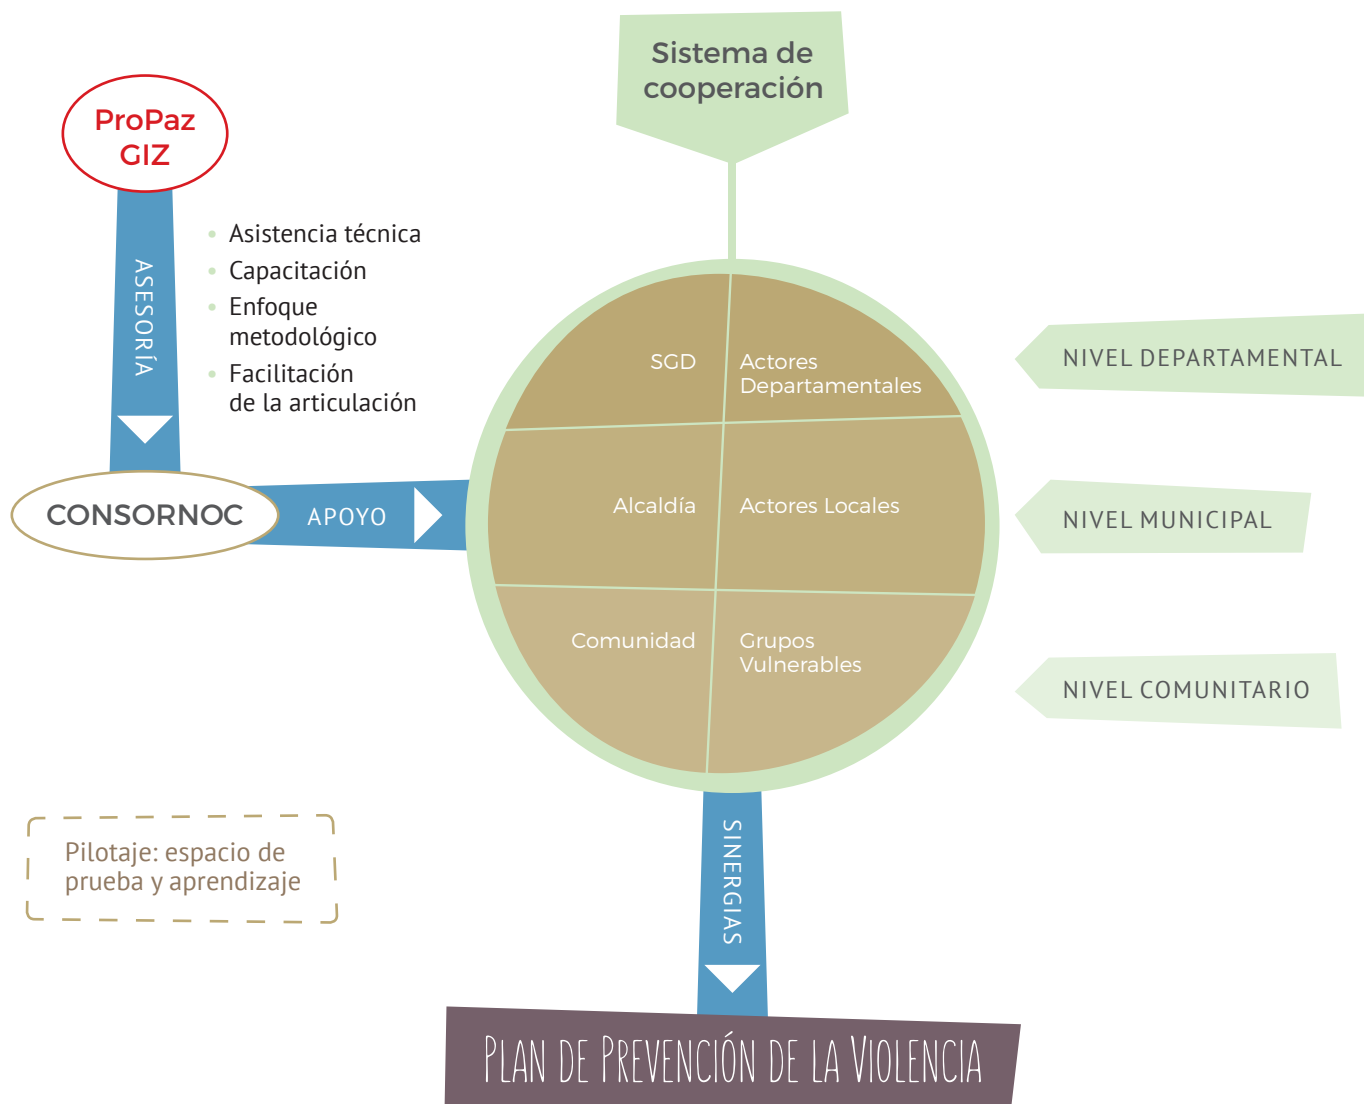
Sistema de cooperación

ProPaz GIZ

ASESORÍA

- Asistencia técnica
- Capacitación
- Enfoque metodológico
- Facilitación de la articulación

CONSORNOC

APOYO

SGD

Actores Departamentales

Alcaldía

Actores Locales

Comunidad

Grupos Vulnerables

NIVEL DEPARTAMENTAL

NIVEL MUNICIPAL

NIVEL COMUNITARIO

Pilotaje: espacio de prueba y aprendizaje

SINERGIAS

PLAN DE PREVENCIÓN DE LA VIOLENCIA